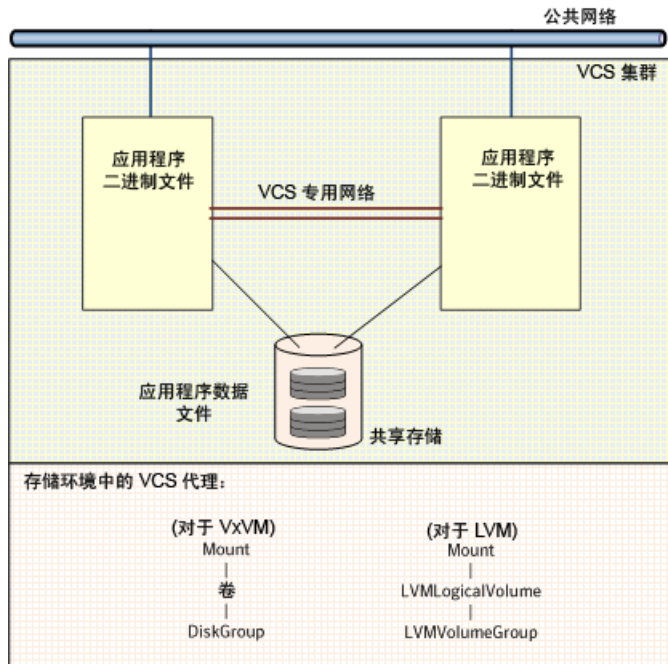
公共网络

VCS 集群

应用程序
二进制文件

应用程序
二进制文件

VCS 专用网络

应用程序数据
文件

共享存储

存储环境中的 VCS 代理：

(对于 VxVM)
Mount
|
卷
|
DiskGroup

(对于 LVM)
Mount
|
LVMLogicalVolume
|
LVMVolumeGroup